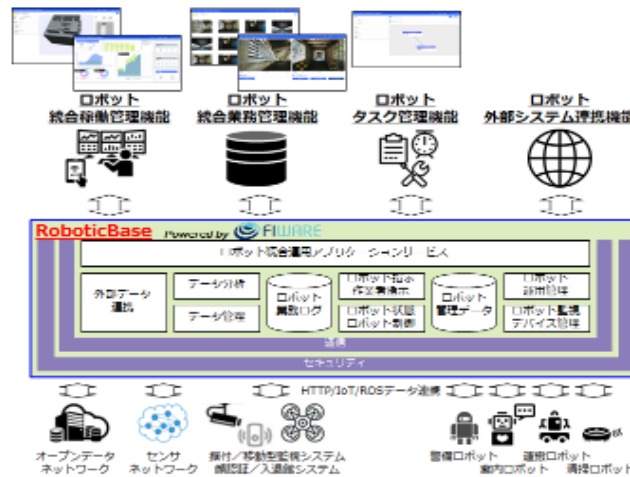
ロボット
統合稼働管理機能

ロボット
統合業務管理機能

ロボット
タスク管理機能

ロボット
外部システム連携機能

RoboticBase Powered by FIWARE

ロボット統合運用アプリケーションサービス

外部データ連携

データ分析

データ管理

ロボット業務ログ

ロボット指示作業情報

ロボット状態ロボット制御

ロボット管理データ

ロボット診断管理

ロボット監視デバイス管理

連携

セキュリティ

HTTP/IoT/ROSデータ連携

オープンデータネットワーク

センサネットワーク

監視／移動型監視システム
顔認証／入退館システム

警備ロボット

案内ロボット

運搬ロボット

清掃ロボット